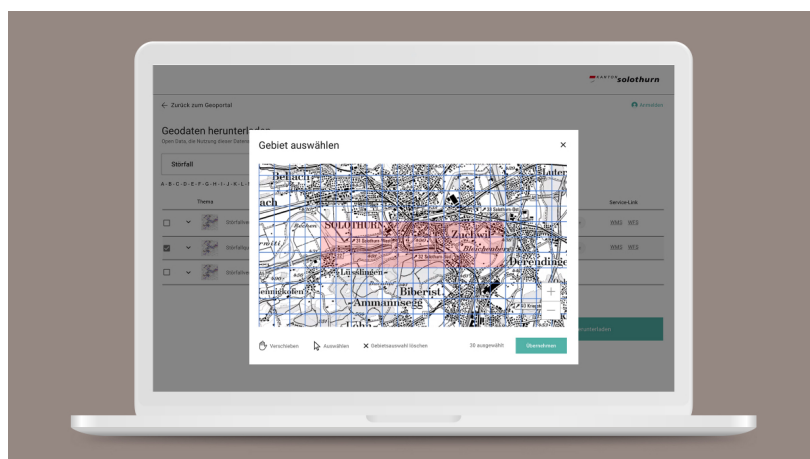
KANTON solothurn

← Zurück zum Geoportal

Anmelden

Geodaten herunterladen

Open Data, die Nutzung dieser Daten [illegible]

Störfall

A · B · C · D · E · F · G · H · I · J · K · L · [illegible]

Thema

Störfallvo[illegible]

Störfallvo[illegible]

Störfallvo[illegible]

Service-Link

WMS WFS

WMS WFS

herunterladen

Gebiet auswählen

×

Bellach

Luter

ach

SOLOTHURN

Zuchwil

Derendingen

Lüsslingen

Biberist

Ammannsegg

+

−

Verschieben

Auswählen

× Gebietsauswahl löschen

20 ausgewählt

Übernehmen